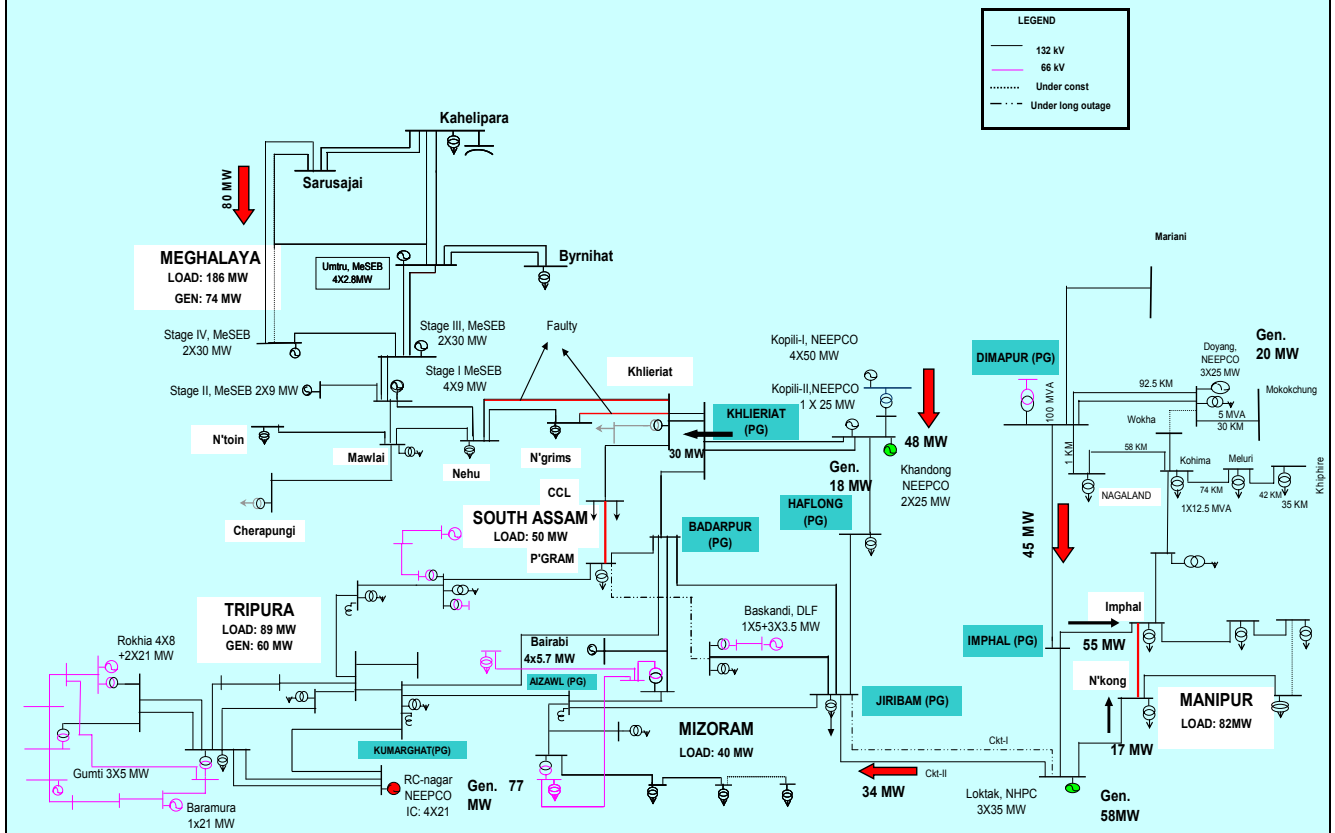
LEGEND
132 kV
66 kV
Under const
Under long outage

Kahelipara
Sarusajai
80 MW
MEGHALAYA
LOAD: 186 MW
GEN: 74 MW
Umtru, MeSEB
4X2.8MW
Byrnihat
Stage IV, MeSEB
2X30 MW
Stage III, MeSEB
2X30 MW
Faulty
Stage II, MeSEB 2X9 MW
Stage I MeSEB
4X9 MW
Khlieriat
Kopili-I, NEEPCO
4X50 MW
Kopili-II,NEEPCO
1 X 25 MW
KHLIERIAT (PG)
30 MW
48 MW
N'toin
Mawlai
Nehu
N'grims
Gen.
18 MW
Khandong
NEEPCO
2X25 MW
Cherapungi
CCL
SOUTH ASSAM
LOAD: 50 MW
P'GRAM
BADARPUR (PG)
HAFLONG (PG)
TRIPURA
LOAD: 89 MW
GEN: 60 MW
Rokhia 4X8
+2X21 MW
Bairabi
4x5.7 MW
Baskandi, DLF
1X5+3X3.5 MW
AIZAWL (PG)
JIRIBAM (PG)
MIZORAM
LOAD: 40 MW
KUMARGHAT(PG)
Gumti 3X5 MW
Baramura
1x21 MW
RC-nagar
NEEPCO
IC: 4X21
Gen. 77
MW
34 MW
Ckt-I
Ckt-II
Loktak, NHPC
3X35 MW
Gen.
58MW
17 MW
MANIPUR
LOAD: 82MW
N'kong
IMPHAL (PG)
55 MW
Imphal
45 MW
DIMAPUR (PG)
100 MVA
1 KM
Mariani
Gen.
20 MW
Doyang,
NEEPCO
3X25 MW
92.5 KM
Mokokchung
5 MVA
30 KM
Wokha
58 KM
Kohima
Meluri
Khiphire
NAGALAND
74 KM
42 KM
35 KM
1X12.5 MVA